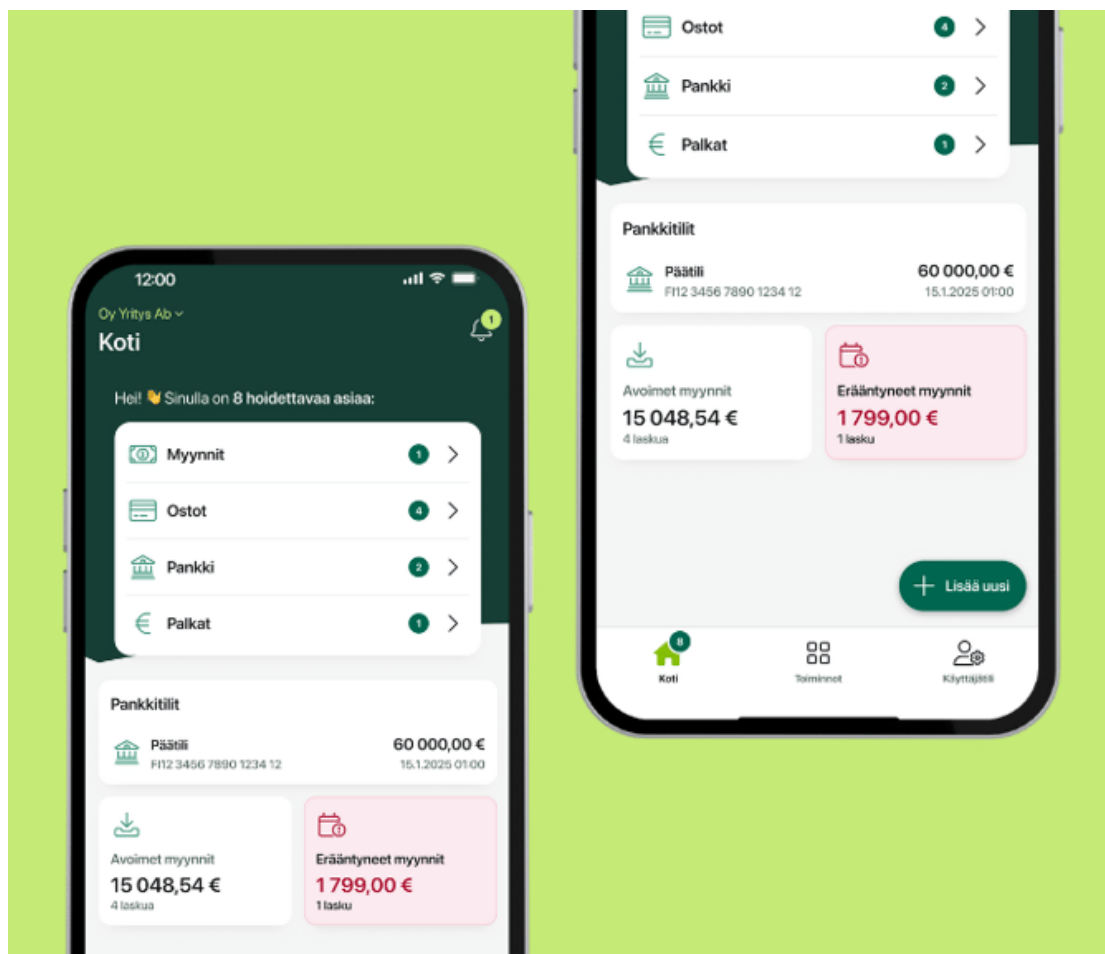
12:00

Oy Yritys Ab

1

Koti

Hei! 👋 Sinulla on 8 hoidettavaa asiaa:

Myynnit 1

Ostot 4

Pankki 2

Palkat 1

Pankkitilit

Päätili
FI12 3456 7890 1234 12

60 000,00 €
15.1.2025 01:00

Avoimet myynnit
15 048,54 €
4 laskua

Erääntyneet myynnit
1 799,00 €
1 lasku

Ostot 4

Pankki 2

Palkat 1

Pankkitilit

Päätili
FI12 3456 7890 1234 12

60 000,00 €
15.1.2025 01:00

Avoimet myynnit
15 048,54 €
4 laskua

Erääntyneet myynnit
1 799,00 €
1 lasku

Lisää uusi

8

Koti

Toiminnot

Käyttäjätili